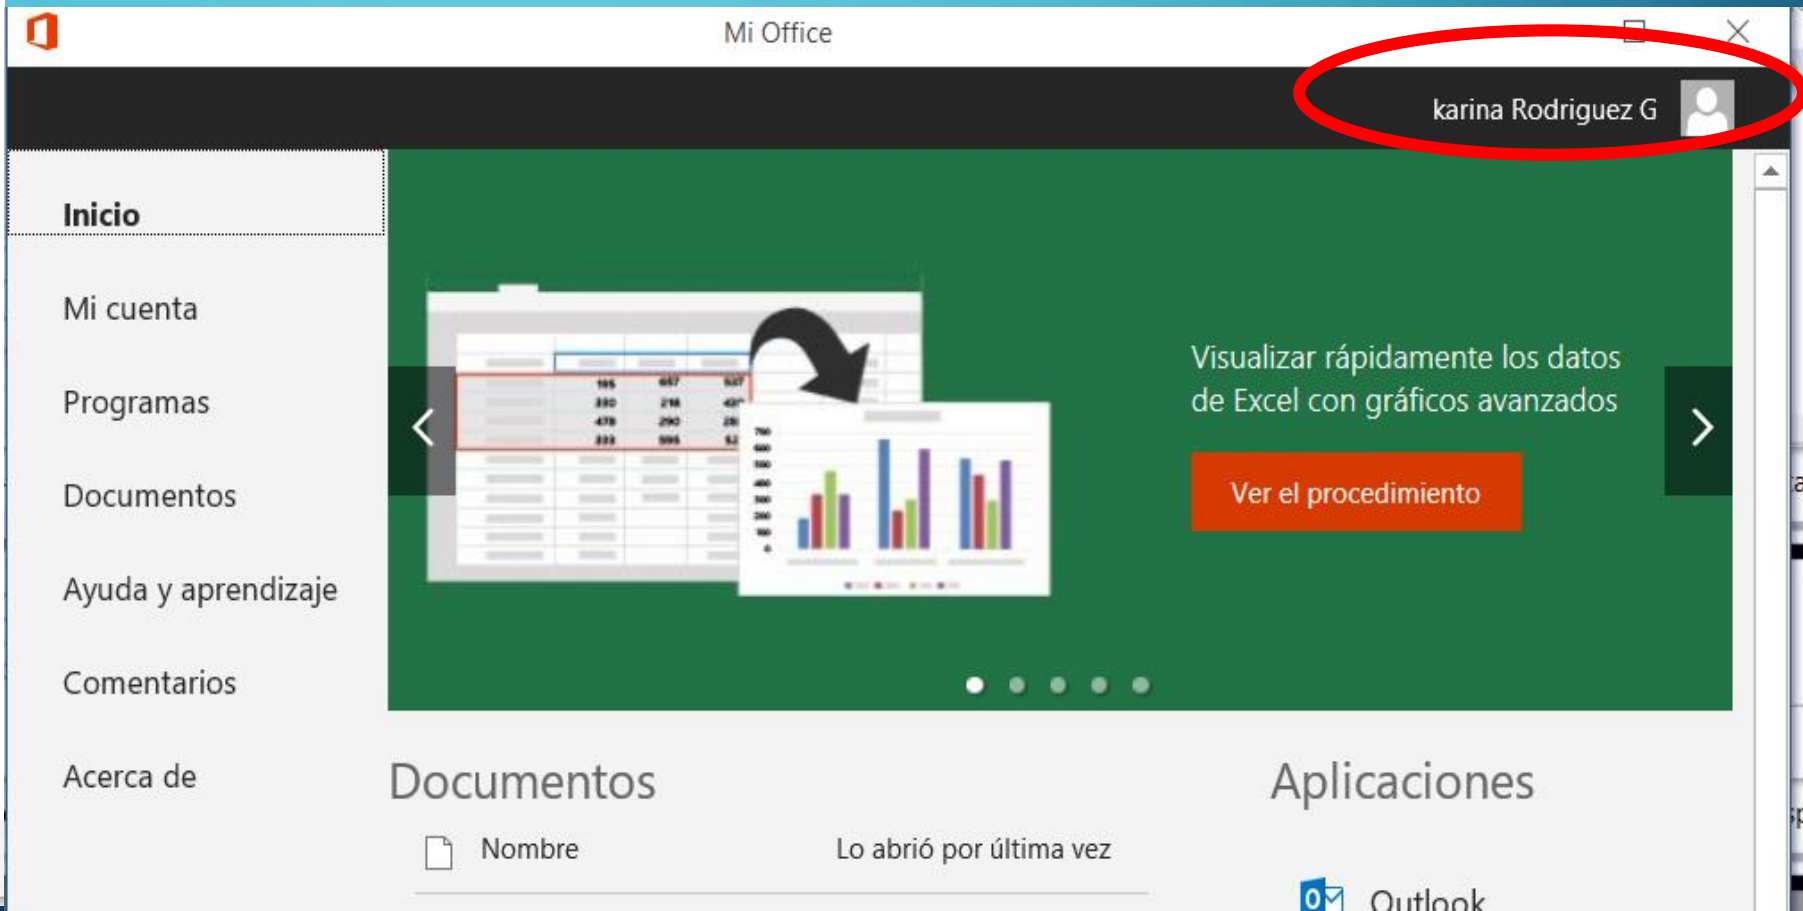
Mi Office

karina Rodriguez G

Inicio

Mi cuenta

Programas

Documentos

Ayuda y aprendizaje

Comentarios

Acerca de

Visualizar rápidamente los datos de Excel con gráficos avanzados

Ver el procedimiento

Documentos

Nombre

Lo abrió por última vez

Aplicaciones

Outlook